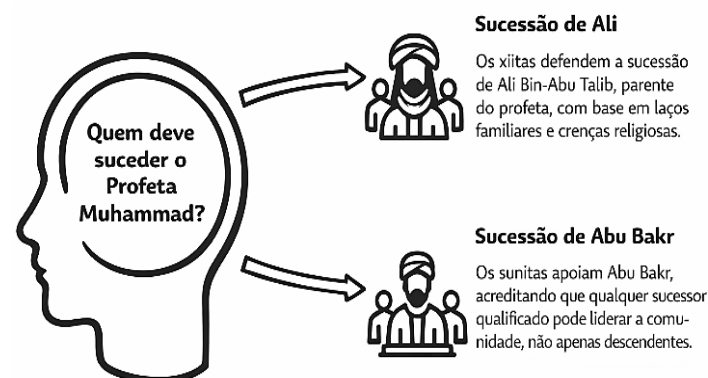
Quem deve suceder o Profeta Muhammad?

Sucessão de Ali

Os xiitas defendem a sucessão de Ali Bin-Abu Talib, parente do profeta, com base em laços familiares e crenças religiosas.

Sucessão de Abu Bakr

Os sunitas apoiam Abu Bakr, acreditando que qualquer sucessor qualificado pode liderar a comunidade, não apenas descendentes.